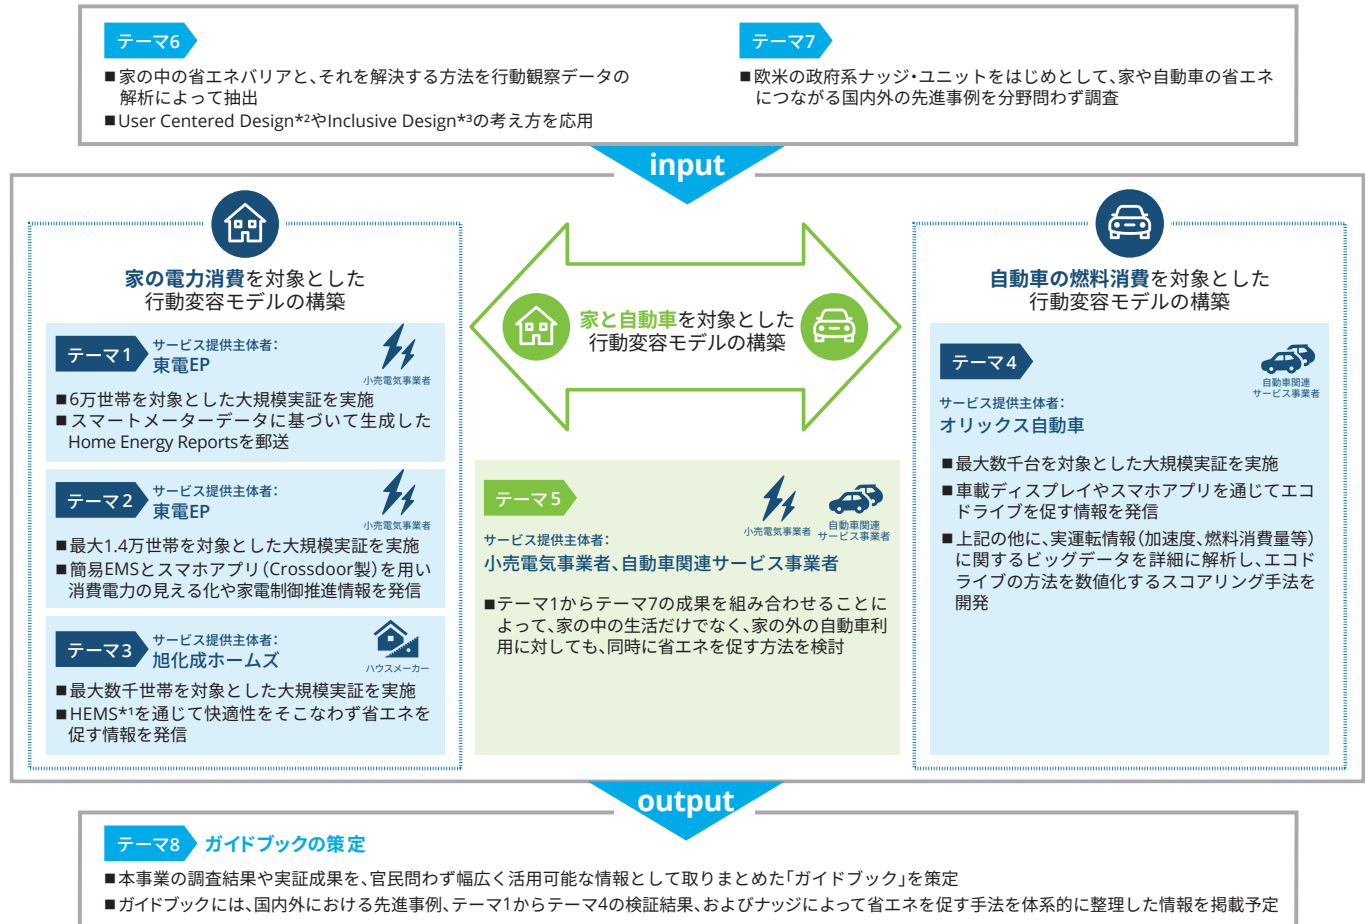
テーマ6

■家の中の省エネバリアと、それを解決する方法を行動観察データの解析によって抽出
■User Centered Design*²やInclusive Design*³の考え方を応用

テーマ7

■欧米の政府系ナッジ・ユニットをはじめとして、家や自動車の省エネにつながる国内外の先進事例を分野問わず調査

input

家の電力消費を対象とした行動変容モデルの構築

テーマ1 サービス提供主体者：東電EP
小売電気事業者
■6万世帯を対象とした大規模実証を実施
■スマートメーターデータに基づいて生成したHome Energy Reportsを郵送

テーマ2 サービス提供主体者：東電EP
小売電気事業者
■最大1.4万世帯を対象とした大規模実証を実施
■簡易EMSとスマホアプリ（Crossdoor製）を用い消費電力の見える化や家電制御推進情報を発信

テーマ3 サービス提供主体者：旭化成ホームズ
ハウスメーカー
■最大数千世帯を対象とした大規模実証を実施
■HEMS*¹を通じて快適性をそこなわず省エネを促す情報を発信

家と自動車を対象とした行動変容モデルの構築

テーマ5
小売電気事業者 自動車関連サービス事業者
サービス提供主体者：
小売電気事業者、自動車関連サービス事業者
■テーマ1からテーマ7の成果を組み合わせることによって、家の中の生活だけでなく、家の外の自動車利用に対しても、同時に省エネを促す方法を検討

自動車の燃料消費を対象とした行動変容モデルの構築

テーマ4
自動車関連サービス事業者
サービス提供主体者：
オリックス自動車
■最大数千台を対象とした大規模実証を実施
■車載ディスプレイやスマホアプリを通じてエコドライブを促す情報を発信
■上記の他に、実運転情報（加速度、燃料消費量等）に関するビッグデータを詳細に解析し、エコドライブの方法を数値化するスコアリング手法を開発

output

テーマ8 ガイドブックの策定
■本事業の調査結果や実証成果を、官民問わず幅広く活用可能な情報として取りまとめた「ガイドブック」を策定
■ガイドブックには、国内外における先進事例、テーマ1からテーマ4の検証結果、およびナッジによって省エネを促す手法を体系的に整理した情報を掲載予定